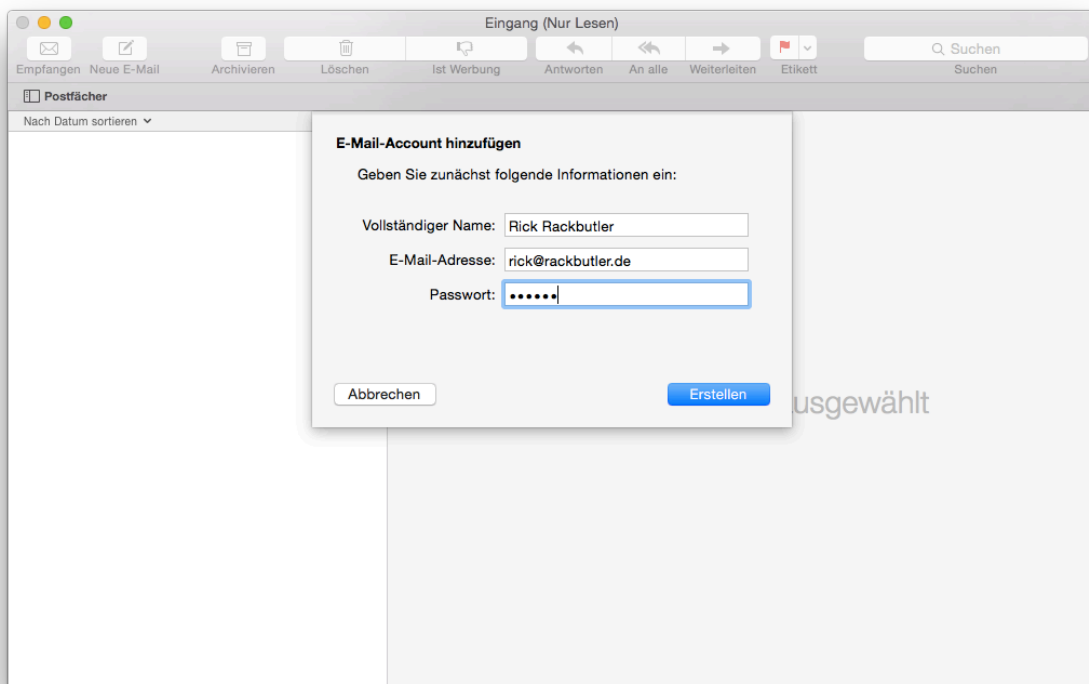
Eingang (Nur Lesen)

Empfangen Neue E-Mail Archivieren Löschen Ist Werbung Antworten An alle Weiterleiten Etikett Suchen Suchen

Postfächer

Nach Datum sortieren

E-Mail-Account hinzufügen

Geben Sie zunächst folgende Informationen ein:

Vollständiger Name: Rick Rackbutler

E-Mail-Adresse: rick@rackbutler.de

Passwort: ••••••

Abbrechen Erstellen

usgewählt